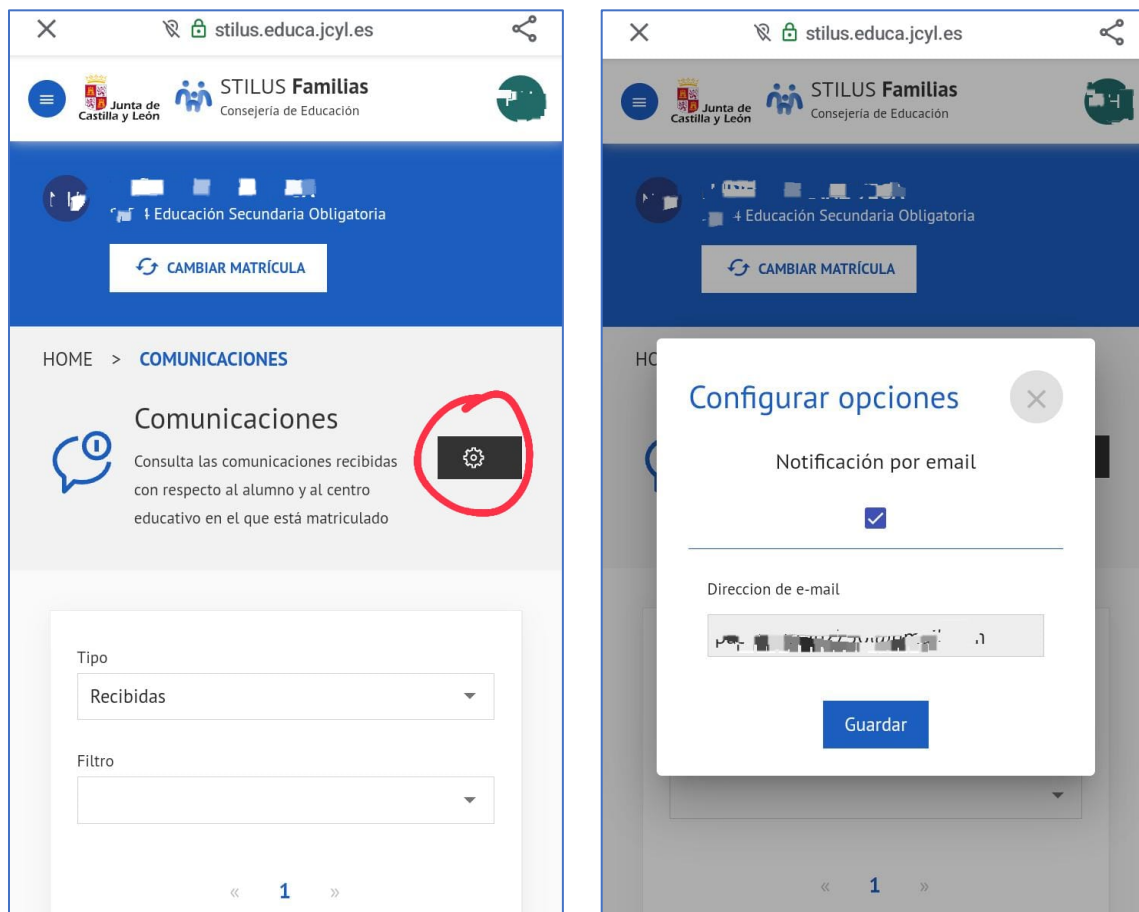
stilus.educa.jcyl.es

Junta de Castilla y León

STILUS Familias
Consejería de Educación

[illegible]
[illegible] Educación Secundaria Obligatoria

CAMBIAR MATRÍCULA

HOME > COMUNICACIONES

Comunicaciones

Consulta las comunicaciones recibidas con respecto al alumno y al centro educativo en el que está matriculado

Tipo
Recibidas

Filtro

« 1 »

stilus.educa.jcyl.es

Junta de Castilla y León

STILUS Familias
Consejería de Educación

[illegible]
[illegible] Educación Secundaria Obligatoria

CAMBIAR MATRÍCULA

HO

Configurar opciones

Notificación por email

Direccion de e-mail
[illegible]

Guardar

« 1 »